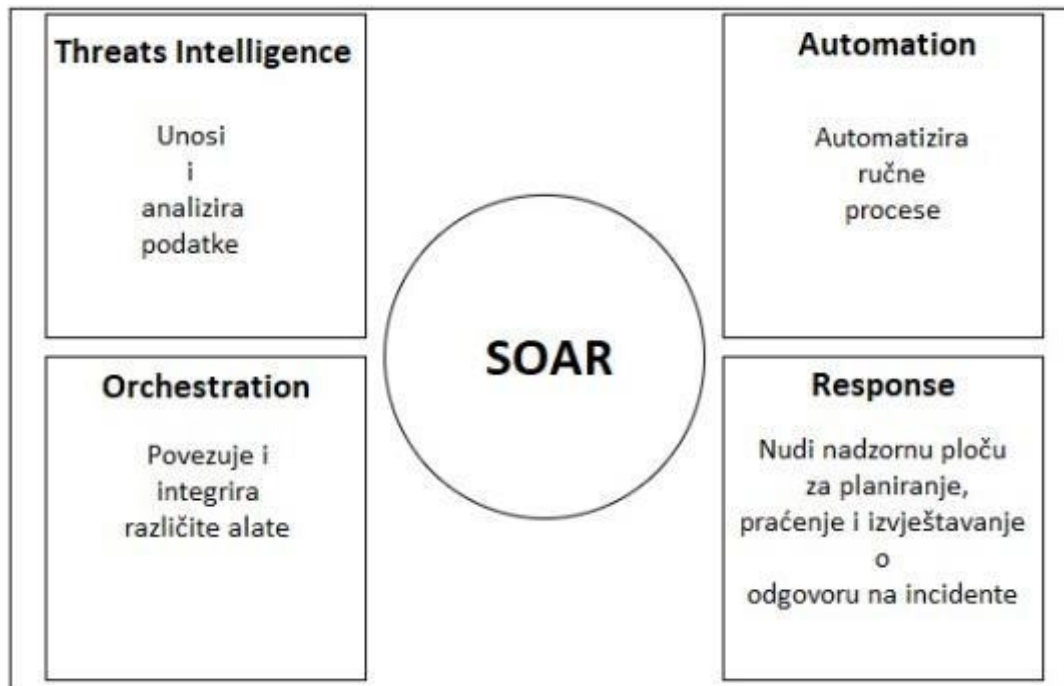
Threats Intelligence

Unosi i analizira podatke

Automation

Automatizira ručne procese

SOAR

Orchestration

Povezuje i integrira različite alate

Response

Nudi nadzornu ploču za planiranje, praćenje i izvještavanje o odgovoru na incidente